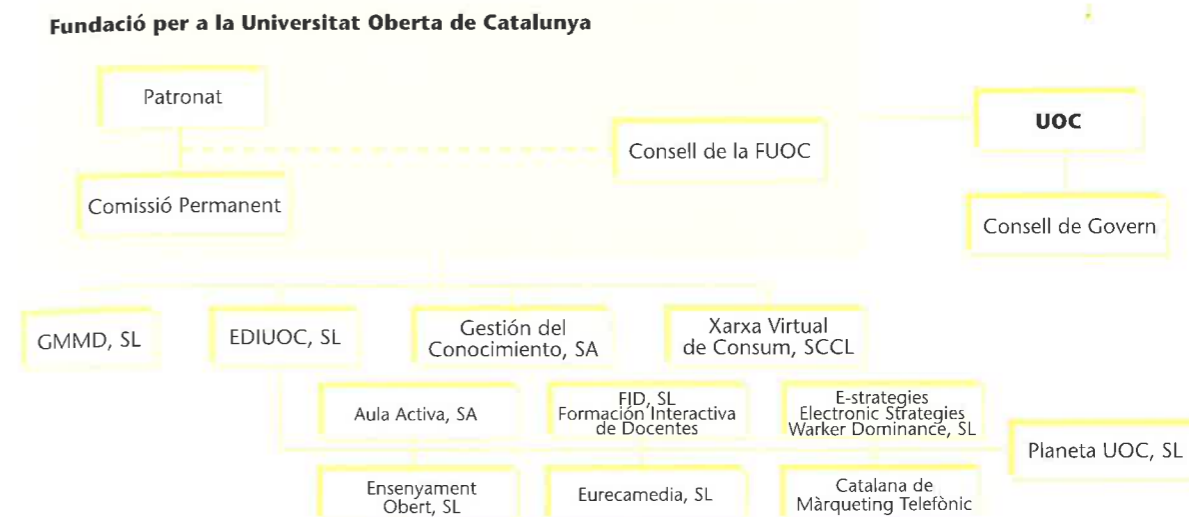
Fundació per a la Universitat Oberta de Catalunya

Patronat

Consell de la FUOC

UOC

Comissió Permanent

Consell de Govern

GMMD, SL

EDIUOC, SL

Gestión del Conocimiento, SA

Xarxa Virtual de Consum, SCCL

Aula Activa, SA

FID, SL Formación Interactiva de Docentes

E-strategies Electronic Strategies Warker Dominance, SL

Planeta UOC, SL

Ensenyament Obert, SL

Eurecamedia, SL

Catalana de Màrqueting Telefònic